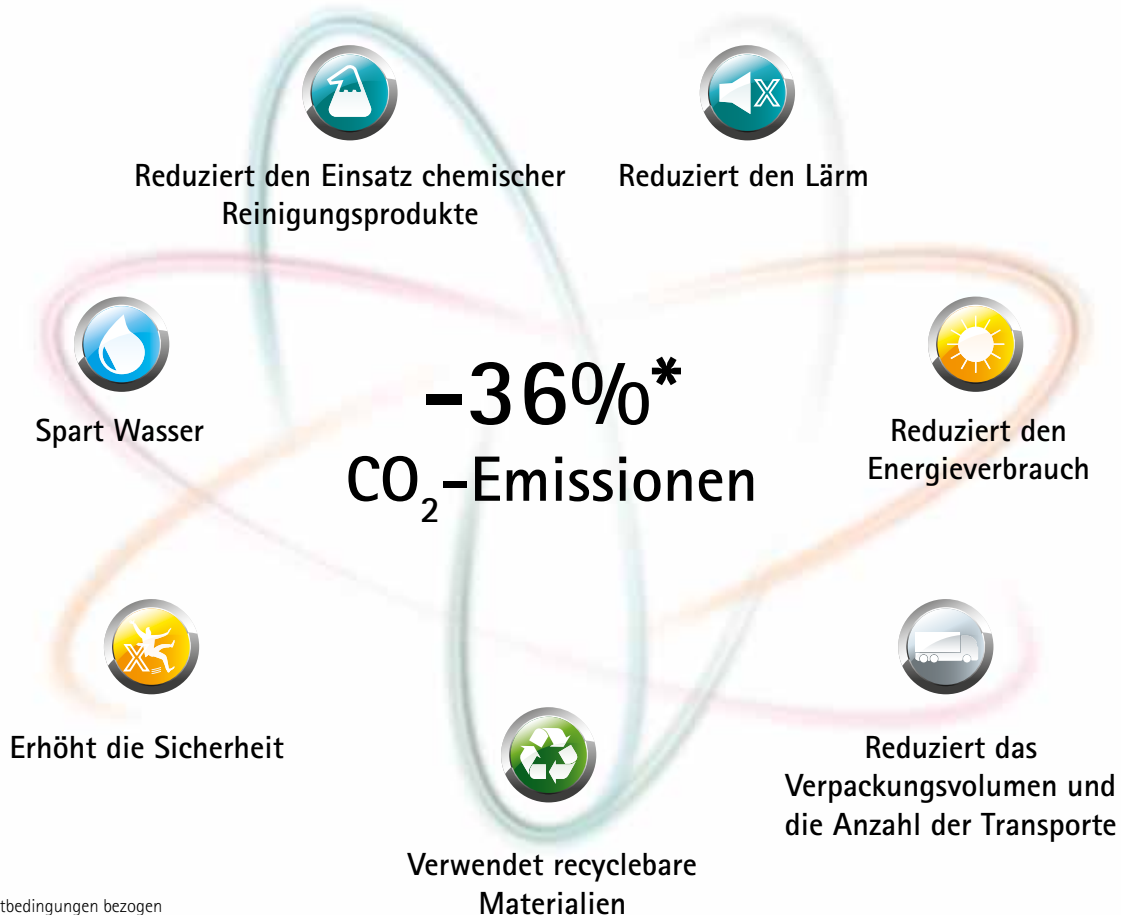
Reduziert den Einsatz chemischer Reinigungsprodukte

Reduziert den Lärm

Spart Wasser

–36%*
$CO_2$-Emissionen

Reduziert den Energieverbrauch

Erhöht die Sicherheit

Reduziert das Verpackungsvolumen und die Anzahl der Transporte

Verwendet recyclebare Materialien

tbedingungen bezogen